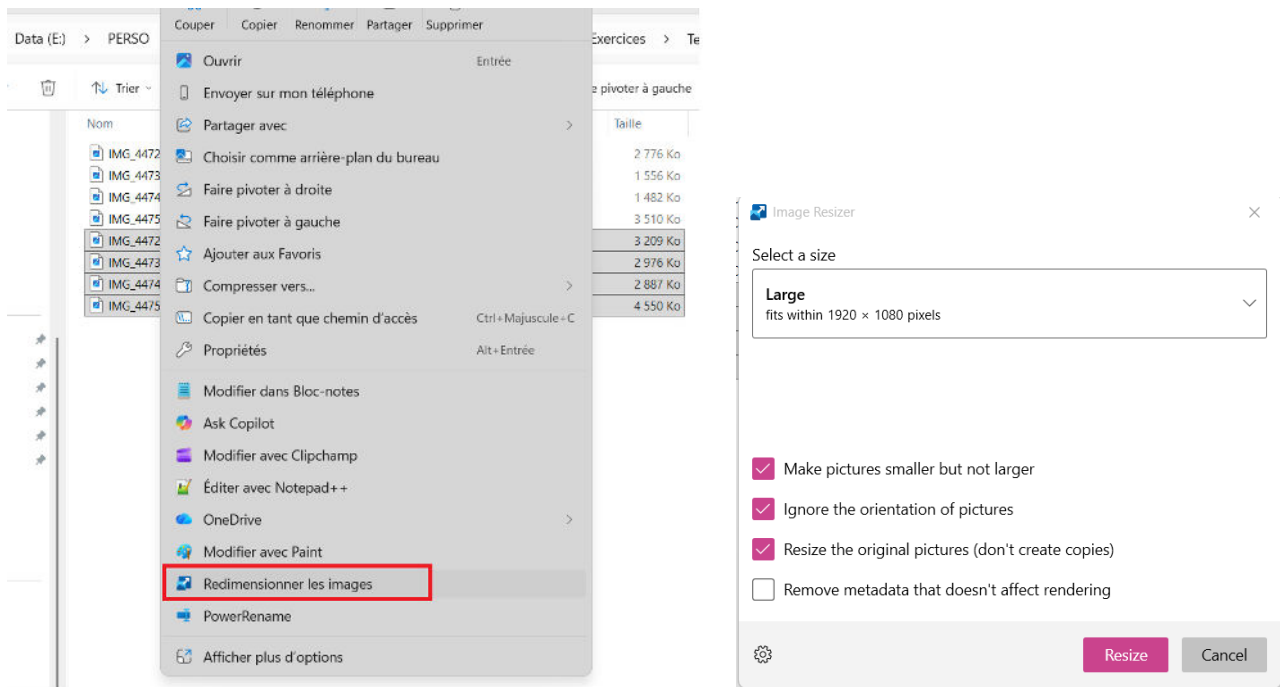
Couper Copier Renommer Partager Supprimer

Data (E:) > PERSO

Exercices > Te

Trier

pivoter à gauche

Nom

Taille

IMG_4472
IMG_4473
IMG_4474
IMG_4475
IMG_4472
IMG_4473
IMG_4474
IMG_4475

2 776 Ko
1 556 Ko
1 482 Ko
3 510 Ko
3 209 Ko
2 976 Ko
2 887 Ko
4 550 Ko

Ouvrir Entrée
Envoyer sur mon téléphone
Partager avec
Choisir comme arrière-plan du bureau
Faire pivoter à droite
Faire pivoter à gauche
Ajouter aux Favoris
Compresser vers...
Copier en tant que chemin d'accès Ctrl+Majuscule+C
Propriétés Alt+Entrée
Modifier dans Bloc-notes
Ask Copilot
Modifier avec Clipchamp
Éditer avec Notepad++
OneDrive
Modifier avec Paint
Redimensionner les images
PowerRename
Afficher plus d'options

Image Resizer

Select a size

Large
fits within 1920 × 1080 pixels

Make pictures smaller but not larger
Ignore the orientation of pictures
Resize the original pictures (don't create copies)
Remove metadata that doesn't affect rendering

Resize Cancel